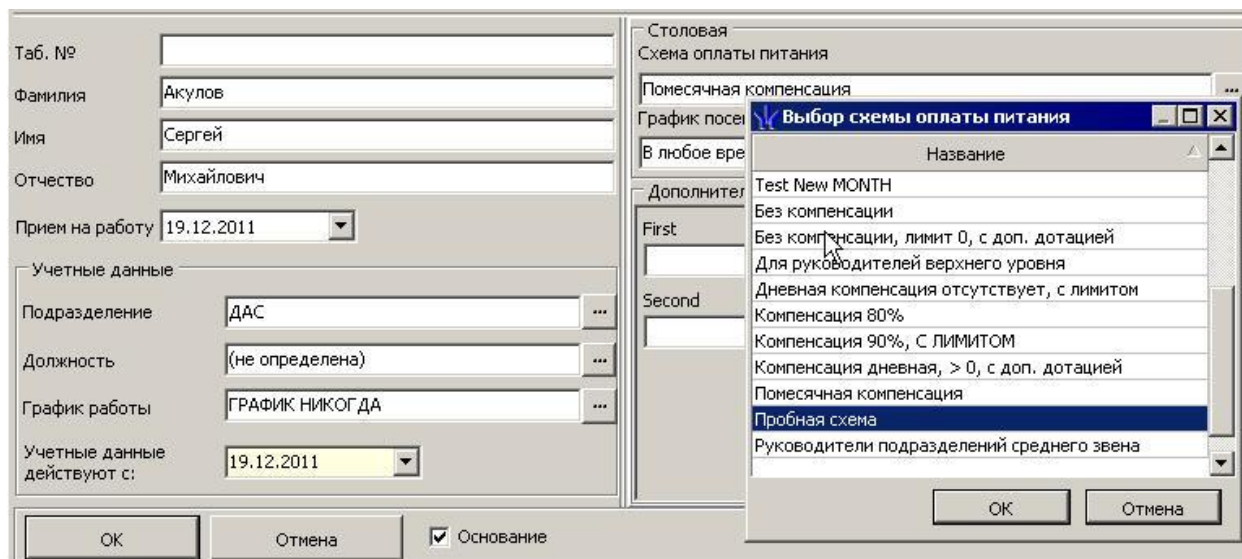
Таб. №

Фамилия Акулов

Имя Сергей

Отчество Михайлович

Прием на работу 19.12.2011

Учетные данные

Подразделение ДАС

Должность (не определена)

График работы ГРАФИК НИКОГДА

Учетные данные действуют с: 19.12.2011

OK

Отмена

Основание

Столовая

Схема оплаты питания

Помесячная компенсация

График посе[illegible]

В любое вре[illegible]

Дополнител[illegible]

First

Second

Выбор схемы оплаты питания

| Название |
|---|
| Test New MONTH |
| Без компенсации |
| Без компенсации, лимит 0, с доп. дотацией |
| Для руководителей верхнего уровня |
| Дневная компенсация отсутствует, с лимитом |
| Компенсация 80% |
| Компенсация 90%, С ЛИМИТОМ |
| Компенсация дневная, > 0, с доп. дотацией |
| Помесячная компенсация |
| Пробная схема |
| Руководители подразделений среднего звена |

OK

Отмена